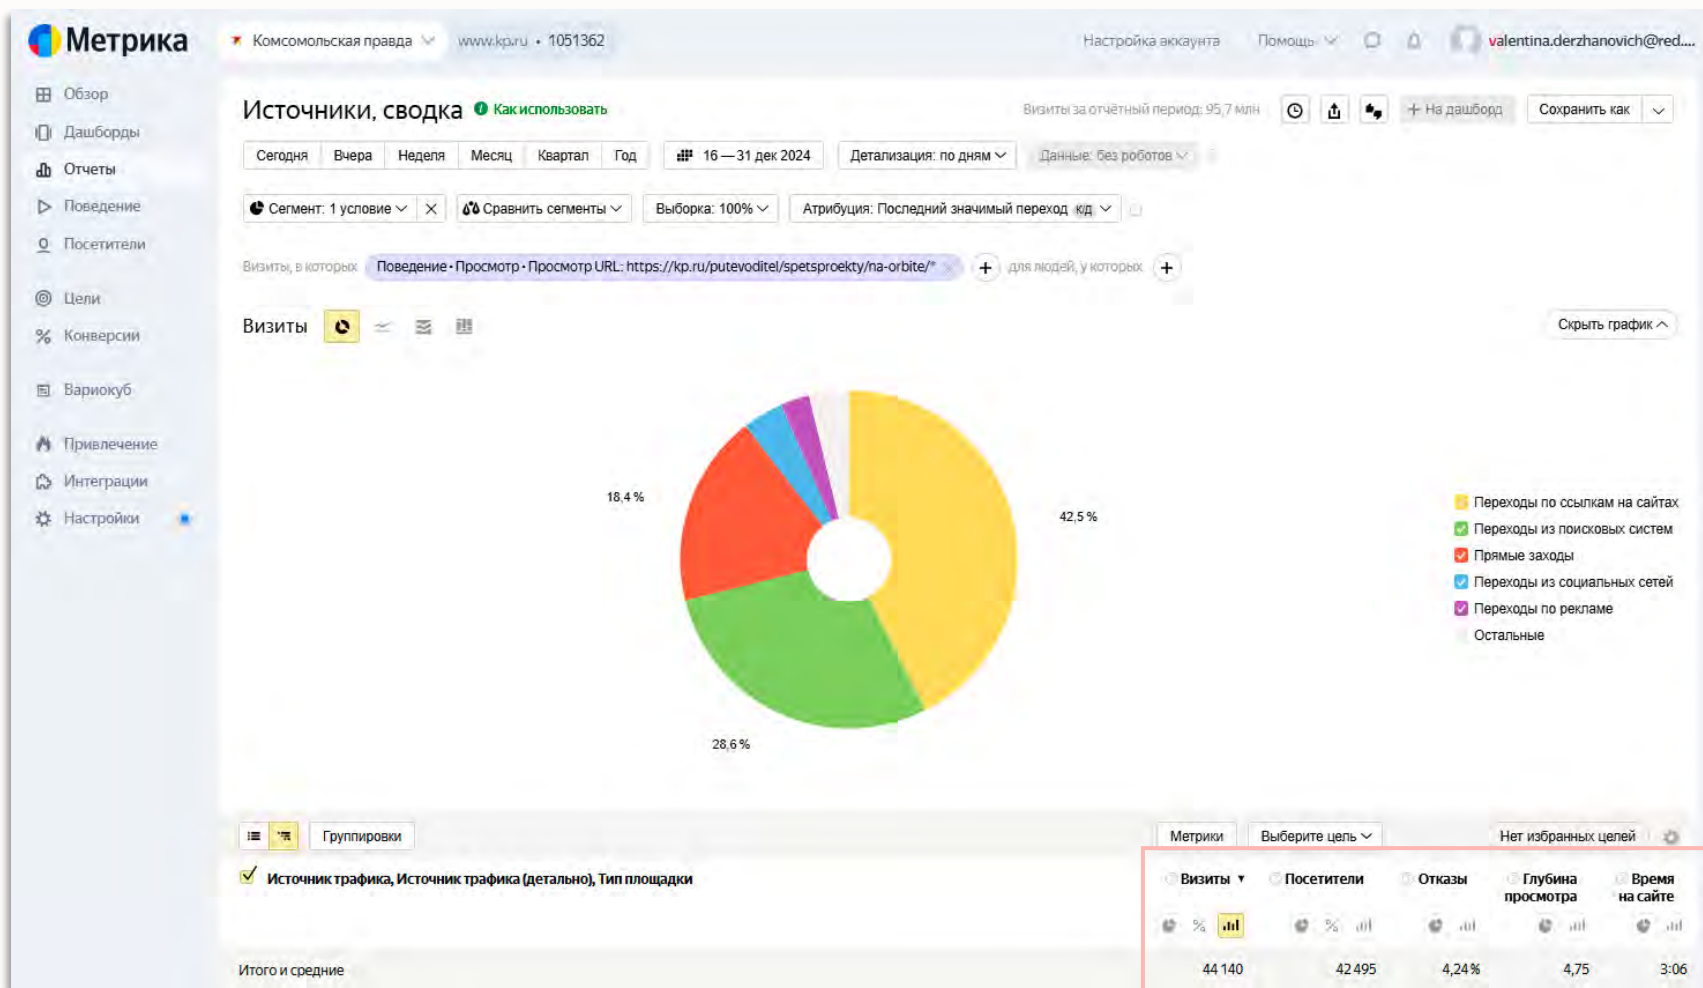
Метрика
Комсомольская правда
www.kp.ru • 1051362
Настройка аккаунта
Помощь
valentina.derzhanovich@red....

Обзор
Дашборды
Отчеты
Поведение
Посетители
Цели
Конверсии
Вариокуб
Привлечение
Интеграции
Настройки

Источники, сводка
Как использовать
Визиты за отчётный период: 95,7 млн
На дашборд
Сохранить как

Сегодня
Вчера
Неделя
Месяц
Квартал
Год
16 — 31 дек 2024
Детализация: по дням
Данные: без роботов

Сегмент: 1 условие
Сравнить сегменты
Выборка: 100%
Атрибуция: Последний значимый переход кд

Визиты, в которых
Поведение • Просмотр • Просмотр URL: https://kp.ru/putevoditel/spetsproekty/na-orbite/*
для людей, у которых

Визиты
Скрыть график

18,4 %
42,5 %
28,6 %

Переходы по ссылкам на сайтах
Переходы из поисковых систем
Прямые заходы
Переходы из социальных сетей
Переходы по рекламе
Остальные

Группировки
Метрики
Выберите цель
Нет избранных целей

Источник трафика, Источник трафика (детально), Тип площадки

| | Визиты | Посетители | Отказы | Глубина просмотра | Время на сайте |
|---|---|---|---|---|---|
| Итого и средние | 44 140 | 42 495 | 4,24 % | 4,75 | 3:06 |